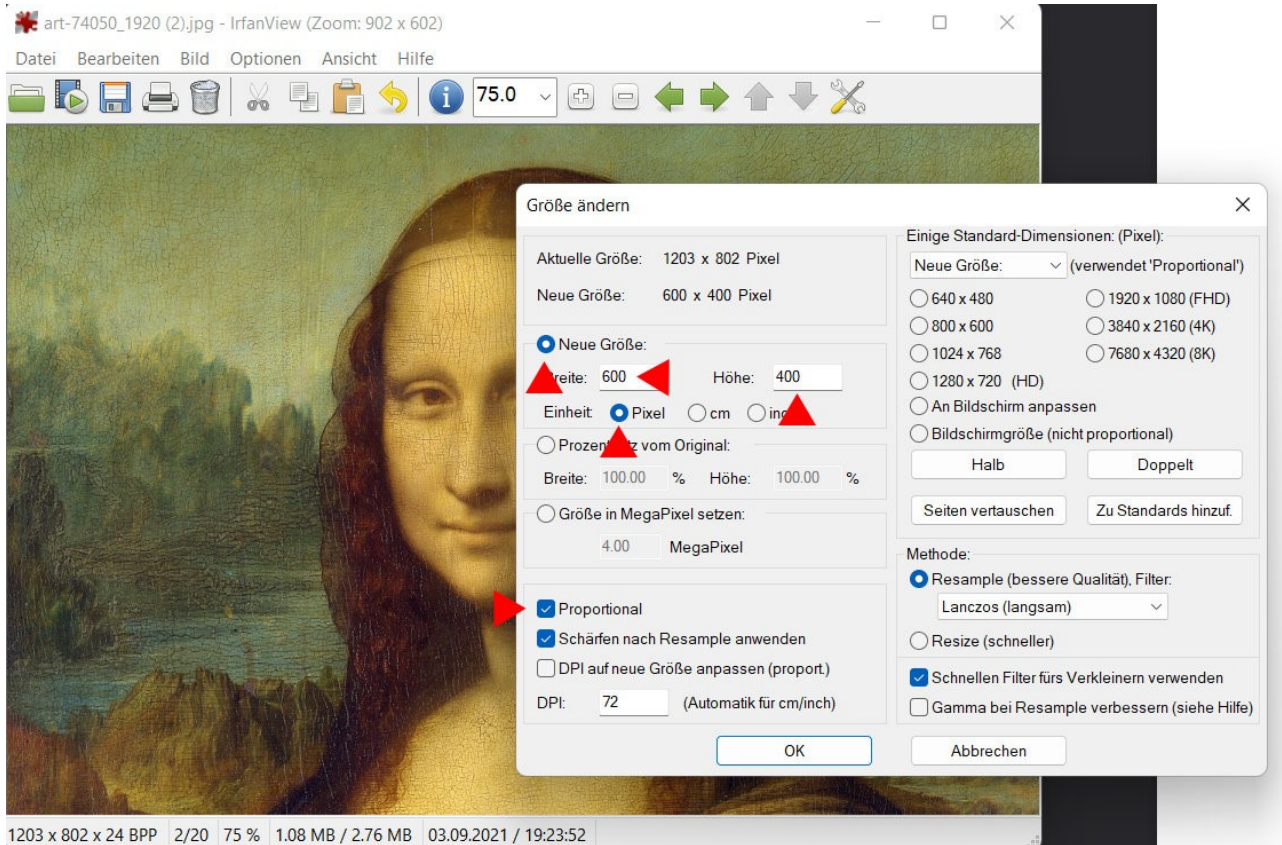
art-74050_1920 (2).jpg - IrfanView (Zoom: 902 x 602)

Datei Bearbeiten Bild Optionen Ansicht Hilfe

75.0

Größe ändern

Aktuelle Größe: 1203 x 802 Pixel

Neue Größe: 600 x 400 Pixel

Neue Größe:

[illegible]reite: 600 Höhe: 400

Einheit: Pixel cm in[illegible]

Prozent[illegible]z vom Original:

Breite: 100.00 % Höhe: 100.00 %

Größe in MegaPixel setzen:

4.00 MegaPixel

Proportional

Schärfen nach Resample anwenden

DPI auf neue Größe anpassen (proport.)

DPI: 72 (Automatik für cm/inch)

Einige Standard-Dimensionen: (Pixel):

Neue Größe: (verwendet 'Proportional')

640 x 480
1920 x 1080 (FHD)
800 x 600
3840 x 2160 (4K)
1024 x 768
7680 x 4320 (8K)
1280 x 720 (HD)
An Bildschirm anpassen
Bildschirmgröße (nicht proportional)

Halb
Doppelt
Seiten vertauschen
Zu Standards hinzuf.

Methode:

Resample (bessere Qualität), Filter:

Lanczos (langsam)

Resize (schneller)

Schnellen Filter fürs Verkleinern verwenden

Gamma bei Resample verbessern (siehe Hilfe)

OK
Abbrechen

1203 x 802 x 24 BPP 2/20 75 % 1.08 MB / 2.76 MB 03.09.2021 / 19:23:52